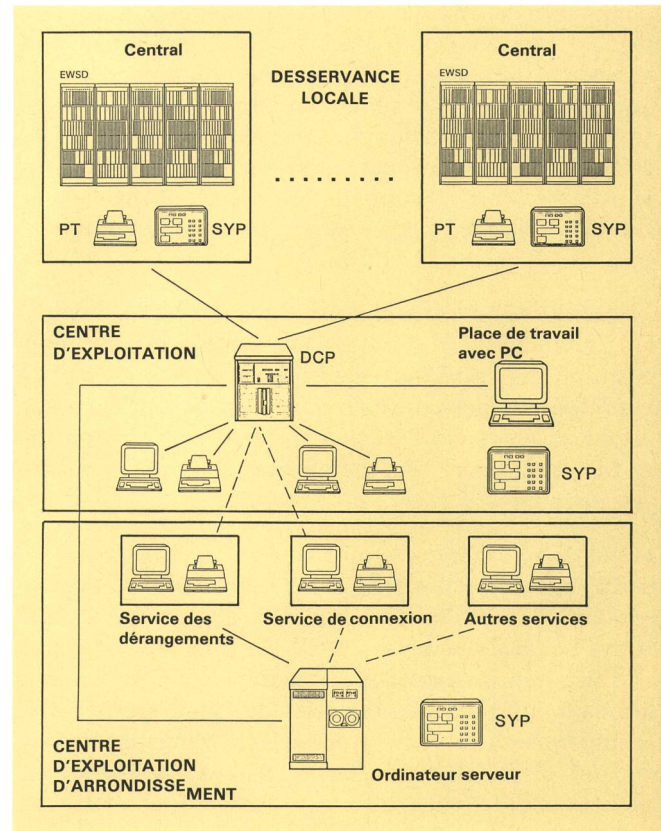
Central

EWSD

DESSERVANCE LOCALE

Central

EWSD

.........

PT

SYP

PT

SYP

CENTRE D'EXPLOITATION

DCP

Place de travail avec PC

SYP

Service des dérangements

Service de connexion

Autres services

SYP

CENTRE D'EXPLOITATION D'ARRONDISSEMENT

Ordinateur serveur